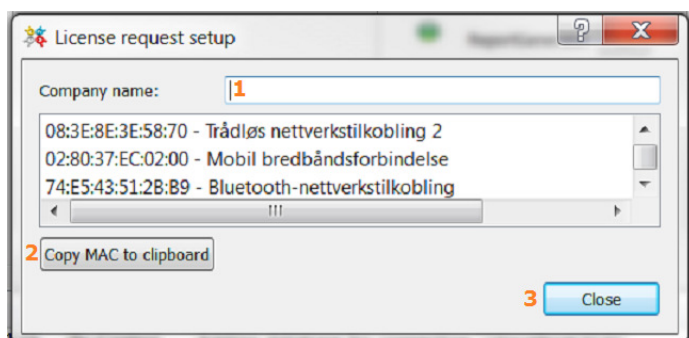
License request setup

Company name: 1

08:3E:8E:3E:58:70 - Trådløs nettverkstilkobling 2
02:80:37:EC:02:00 - Mobil bredbåndsforbindelse
74:E5:43:51:2B:B9 - Bluetooth-nettverkstilkobling

2 Copy MAC to clipboard

3 Close